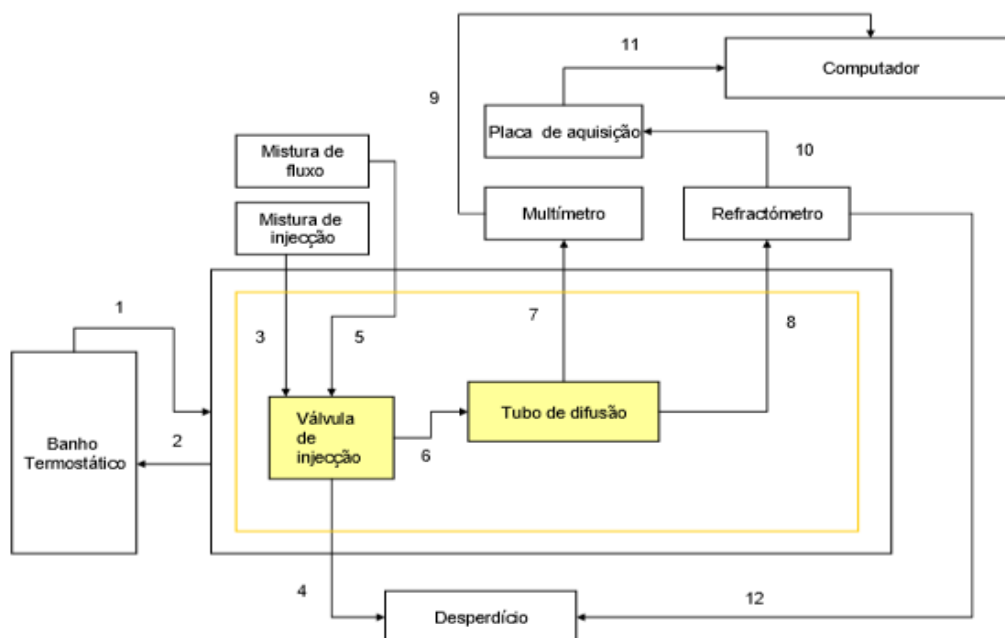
Computador

11

9

Placa de aquisição

10

Mistura de fluxo

Mistura de injecção

Multímetro

Refractómetro

1

3

5

7

8

Válvula de injecção

Tubo de difusão

Banho Termostático

2

6

4

Desperdício

12